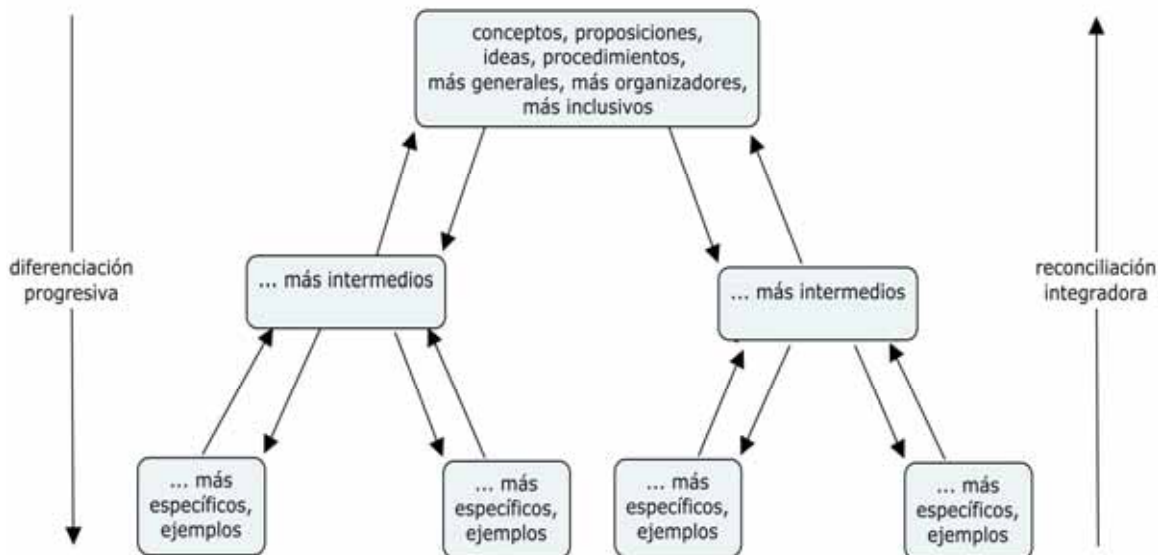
conceptos, proposiciones, ideas, procedimientos, más generales, más organizadores, más inclusivos

diferenciación progresiva

reconciliación integradora

... más intermedios

... más intermedios

... más específicos, ejemplos

... más específicos, ejemplos

... más específicos, ejemplos

... más específicos, ejemplos